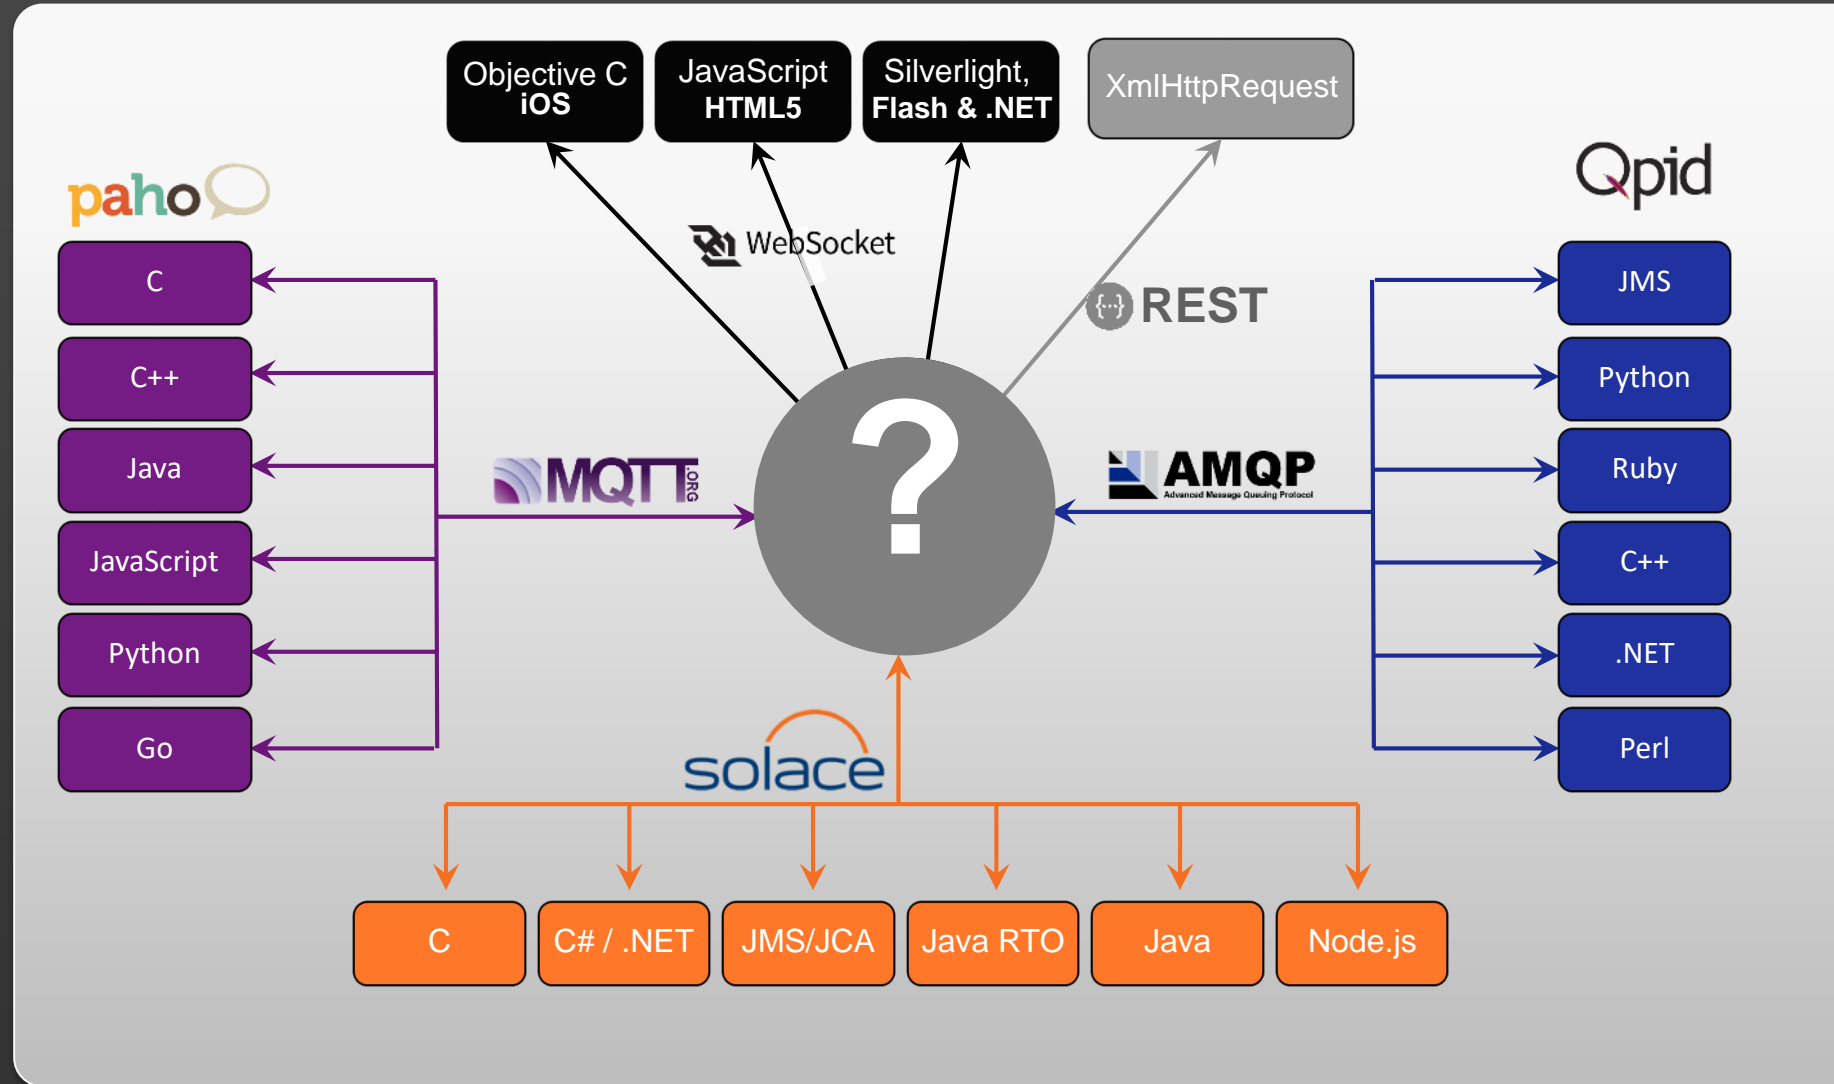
Objective C
iOS

JavaScript
HTML5

Silverlight,
Flash & .NET

XmlHttpRequest

paho

Qpid

WebSocket

REST

C
C++
Java
JavaScript
Python
Go

MQTT.ORG

?

AMQP
Advanced Message Queuing Protocol

JMS
Python
Ruby
C++
.NET
Perl

solace

C
C# / .NET
JMS/JCA
Java RTO
Java
Node.js